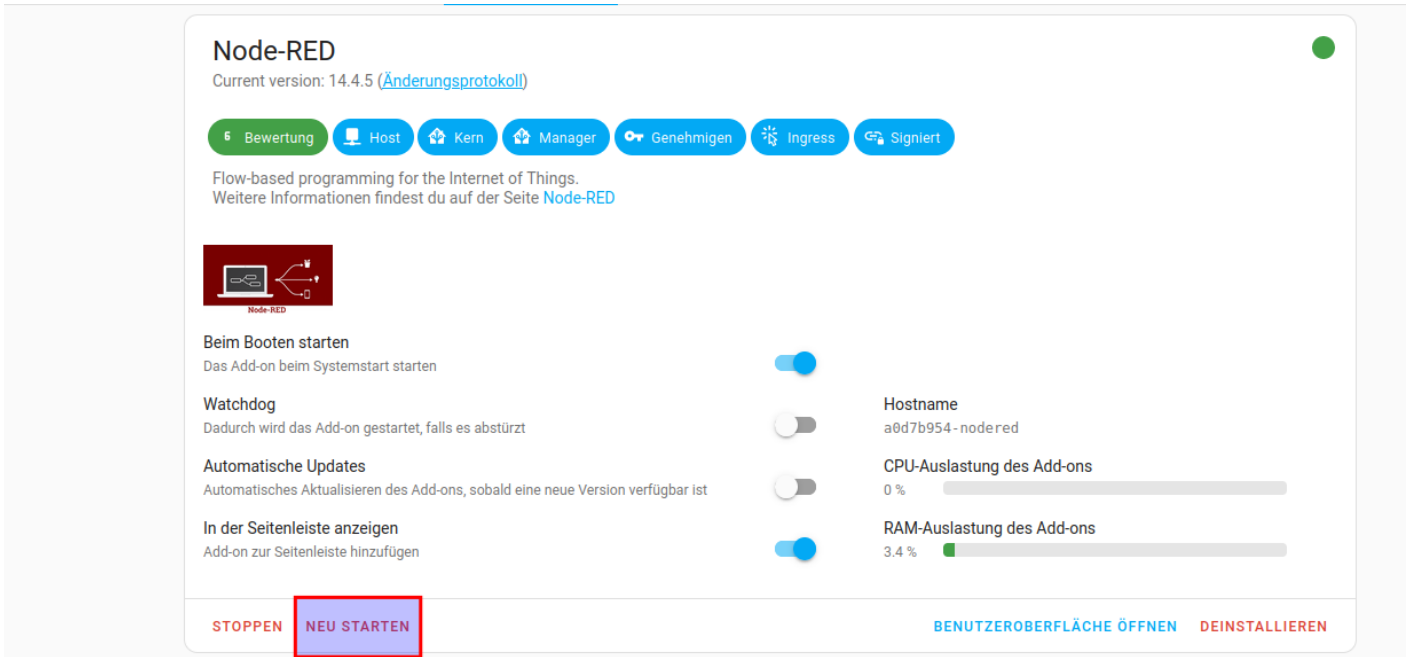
Node-RED
Current version: 14.4.5 (Änderungsprotokoll)

6 Bewertung Host Kern Manager Genehmigen Ingress Signiert

Flow-based programming for the Internet of Things.
Weitere Informationen findest du auf der Seite Node-RED

Node-RED

Beim Booten starten
Das Add-on beim Systemstart starten

Watchdog
Dadurch wird das Add-on gestartet, falls es abstürzt

Automatische Updates
Automatisches Aktualisieren des Add-ons, sobald eine neue Version verfügbar ist

In der Seitenleiste anzeigen
Add-on zur Seitenleiste hinzufügen

Hostname
a0d7b954-nodered

CPU-Auslastung des Add-ons
0 %

RAM-Auslastung des Add-ons
3.4 %

STOPPEN NEU STARTEN BENUTZEROBERFLÄCHE ÖFFNEN DEINSTALLIEREN